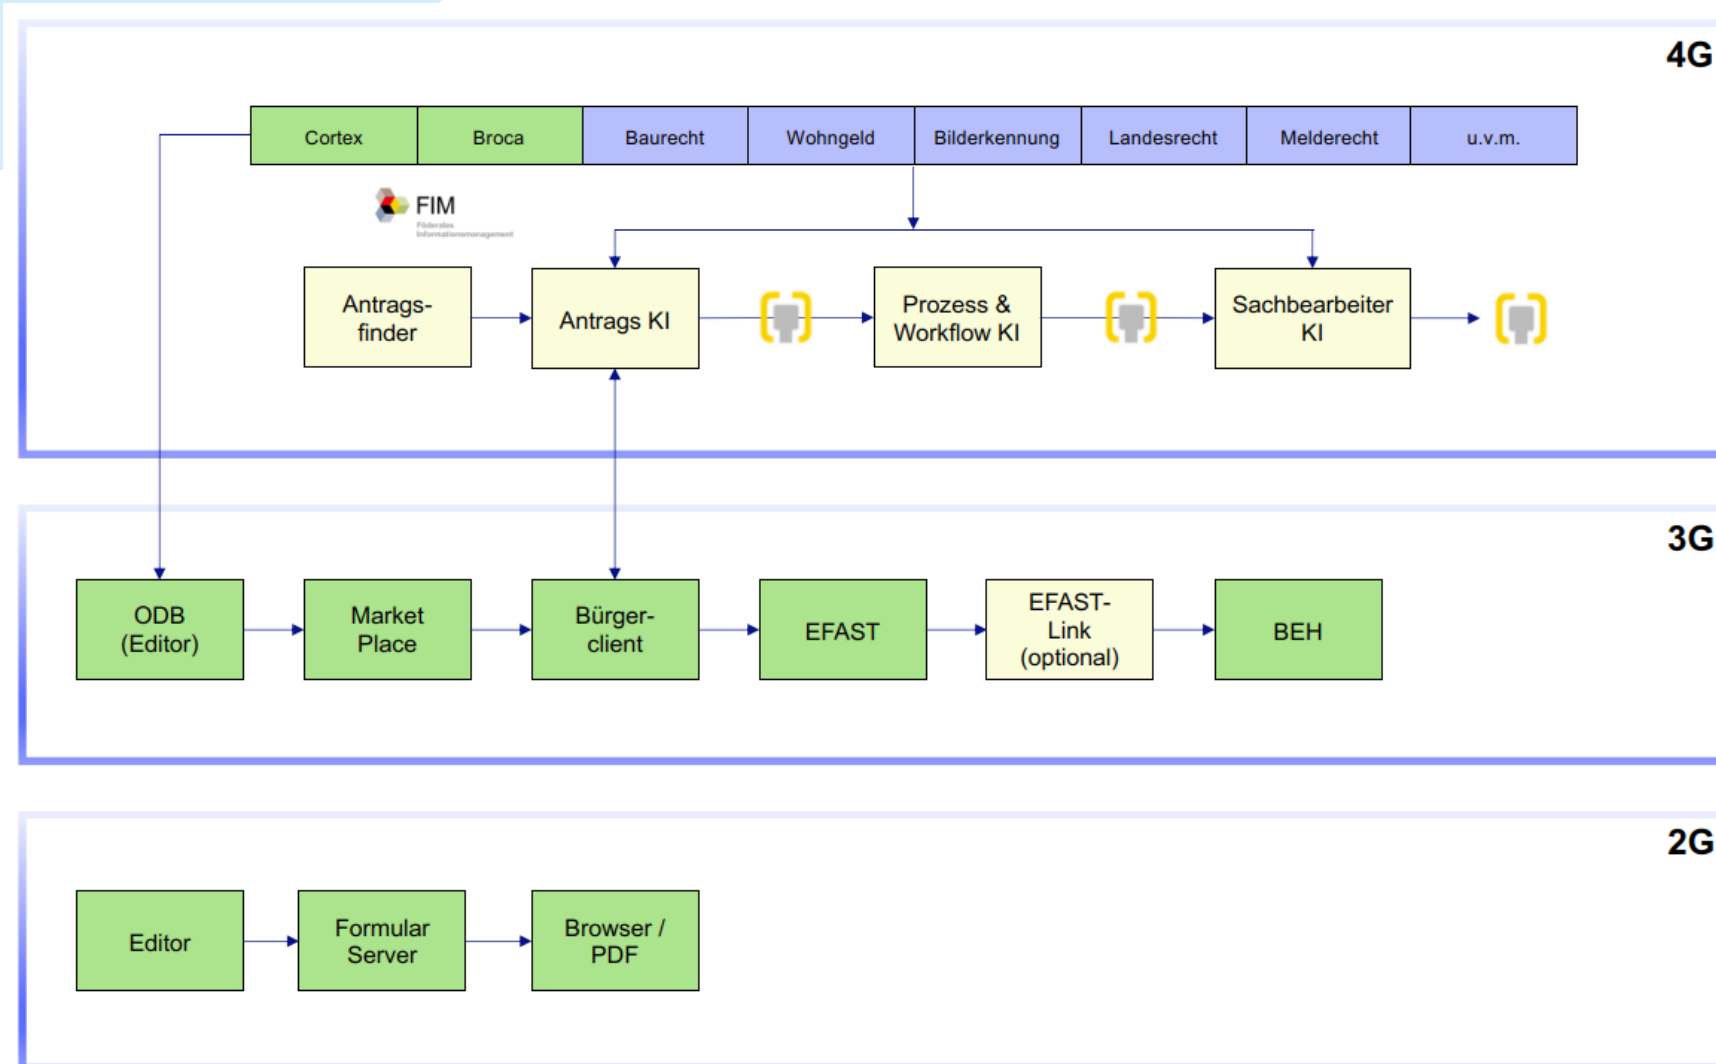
4G

Cortex
Broca
Baurecht
Wohngeld
Bilderkennung
Landesrecht
Melderecht
u.v.m.

FIM
Föderales Informationsmanagement

Antragsfinder
Antrags KI
Prozess & Workflow KI
Sachbearbeiter KI

3G

ODB (Editor)
Market Place
Bürgerclient
EFAST
EFAST-Link (optional)
BEH

2G

Editor
Formular Server
Browser / PDF